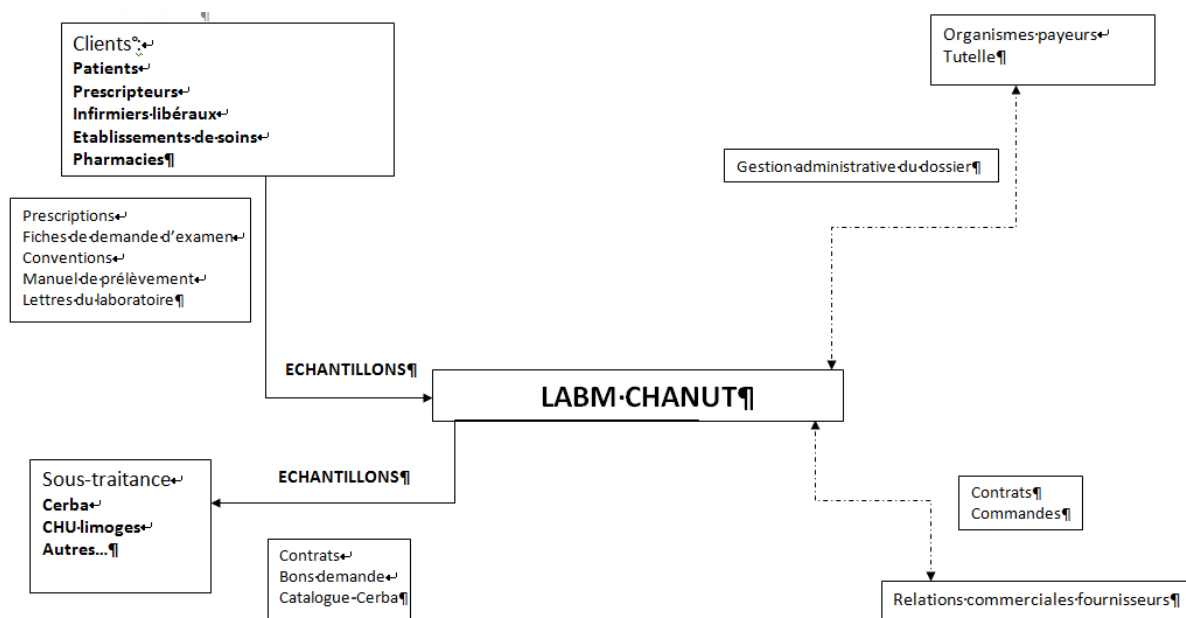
¶

Clients
Patients
Prescripteurs
Infirmiers libéraux
Etablissements de soins
Pharmacies

Organismes payeurs
Tutelle

Gestion administrative du dossier

Prescriptions
Fiches de demande d'examen
Conventions
Manuel de prélèvement
Lettres du laboratoire

ECHANTILLONS

LABM CHANUT

Sous-traitance
Cerba
CHU limoges
Autres...

ECHANTILLONS

Contrats
Commandes

Contrats
Bons demande
Catalogue Cerba

Relations commerciales fournisseurs